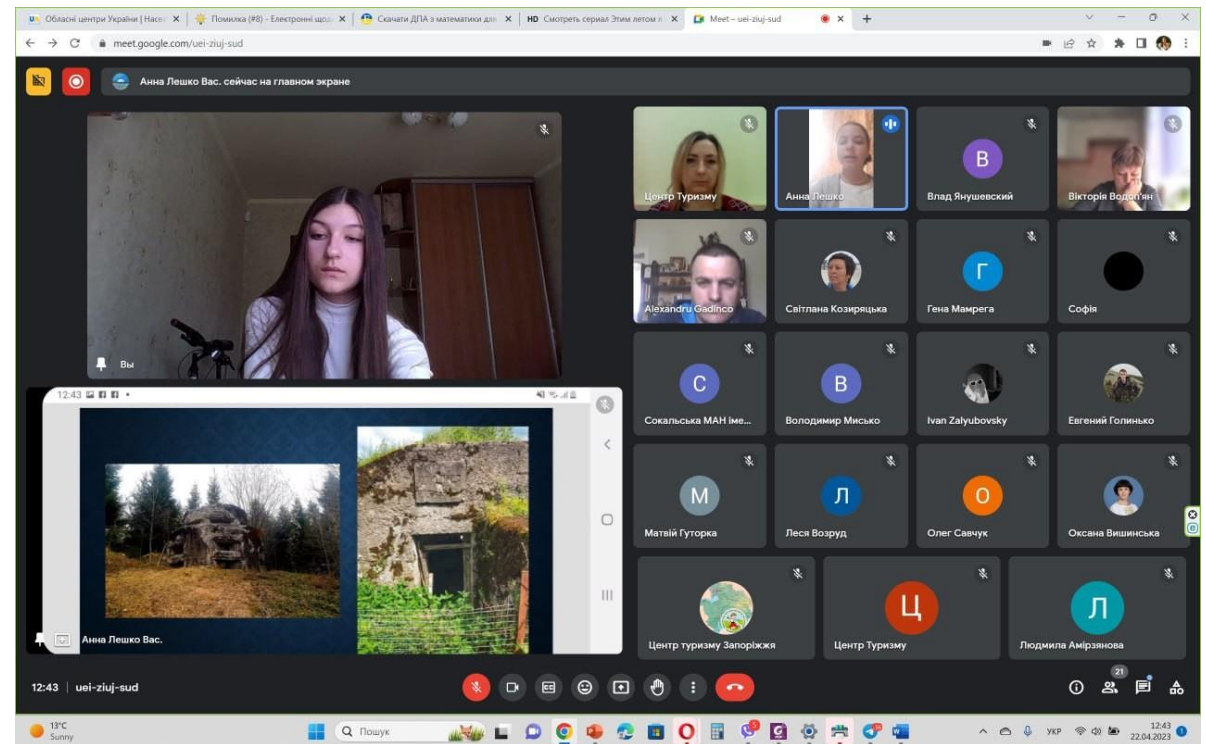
Обласні центри України | Насе... | Помилка (#8) - Електронні щод... | Скачати ДПА з математики для... | HD Смотреть сериал Этим летом я... | Meet – uei-ziuj-sud

meet.google.com/uei-ziuj-sud

Анна Лешко Вас. сейчас на главном экране

Вы

12:43

Анна Лешко Вас.

Центр Туризму
Анна Лешко
В
Влад Янушевский
Вікторія Водоп'ян
Alexandru Gadinco
Світлана Козиряцька
Г
Гена Мамрега
Софія
С
Сокальська МАН іме...
В
Володимир Мисько
Ivan Zalyubovsky
Евгений Голинько
М
Матвій Гуторка
Л
Леся Возруд
О
Олег Савчук
Оксана Вишинська
Центр туризму Запоріжжя
Ц
Центр Туризму
Л
Людмила Амірзянова

12:43 | uei-ziuj-sud

21

13°C
Sunny

Пошук

УКР
12:43
22.04.2023